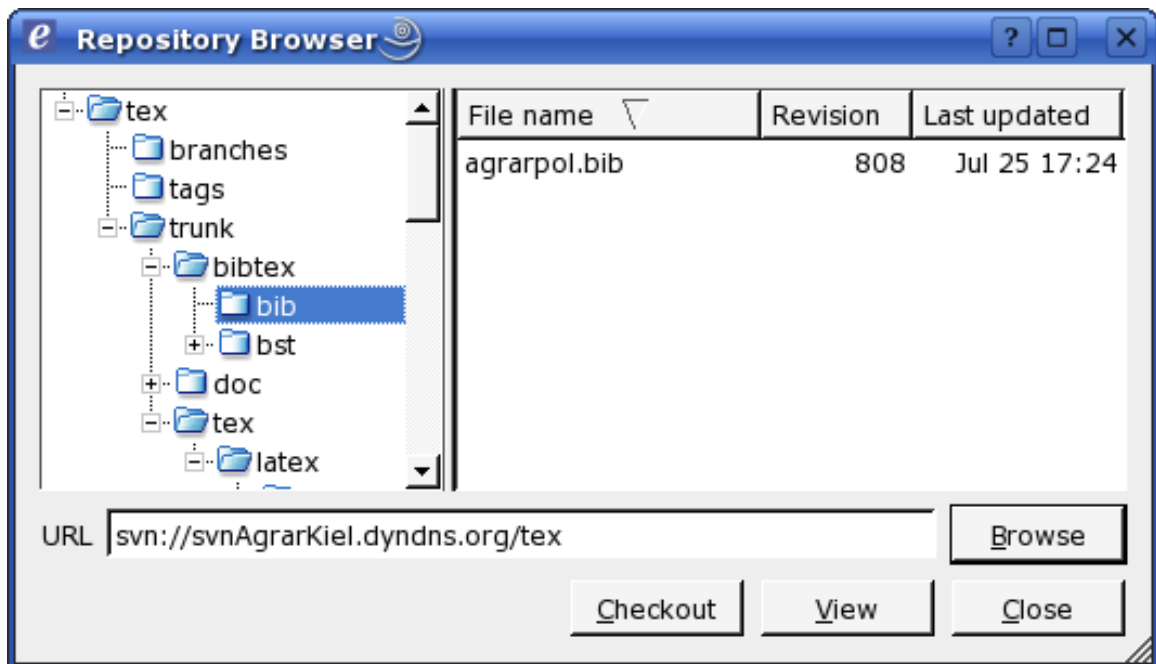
e Repository Browser

?

tex
branches
tags
trunk
bibtex
bib
bst
doc
tex
latex

| File name | Revision | Last updated |
|---|---|---|
| agrarpol.bib | 808 | Jul 25 17:24 |

URL svn://svnAgrarKiel.dyndns.org/tex

Browse

Checkout View Close